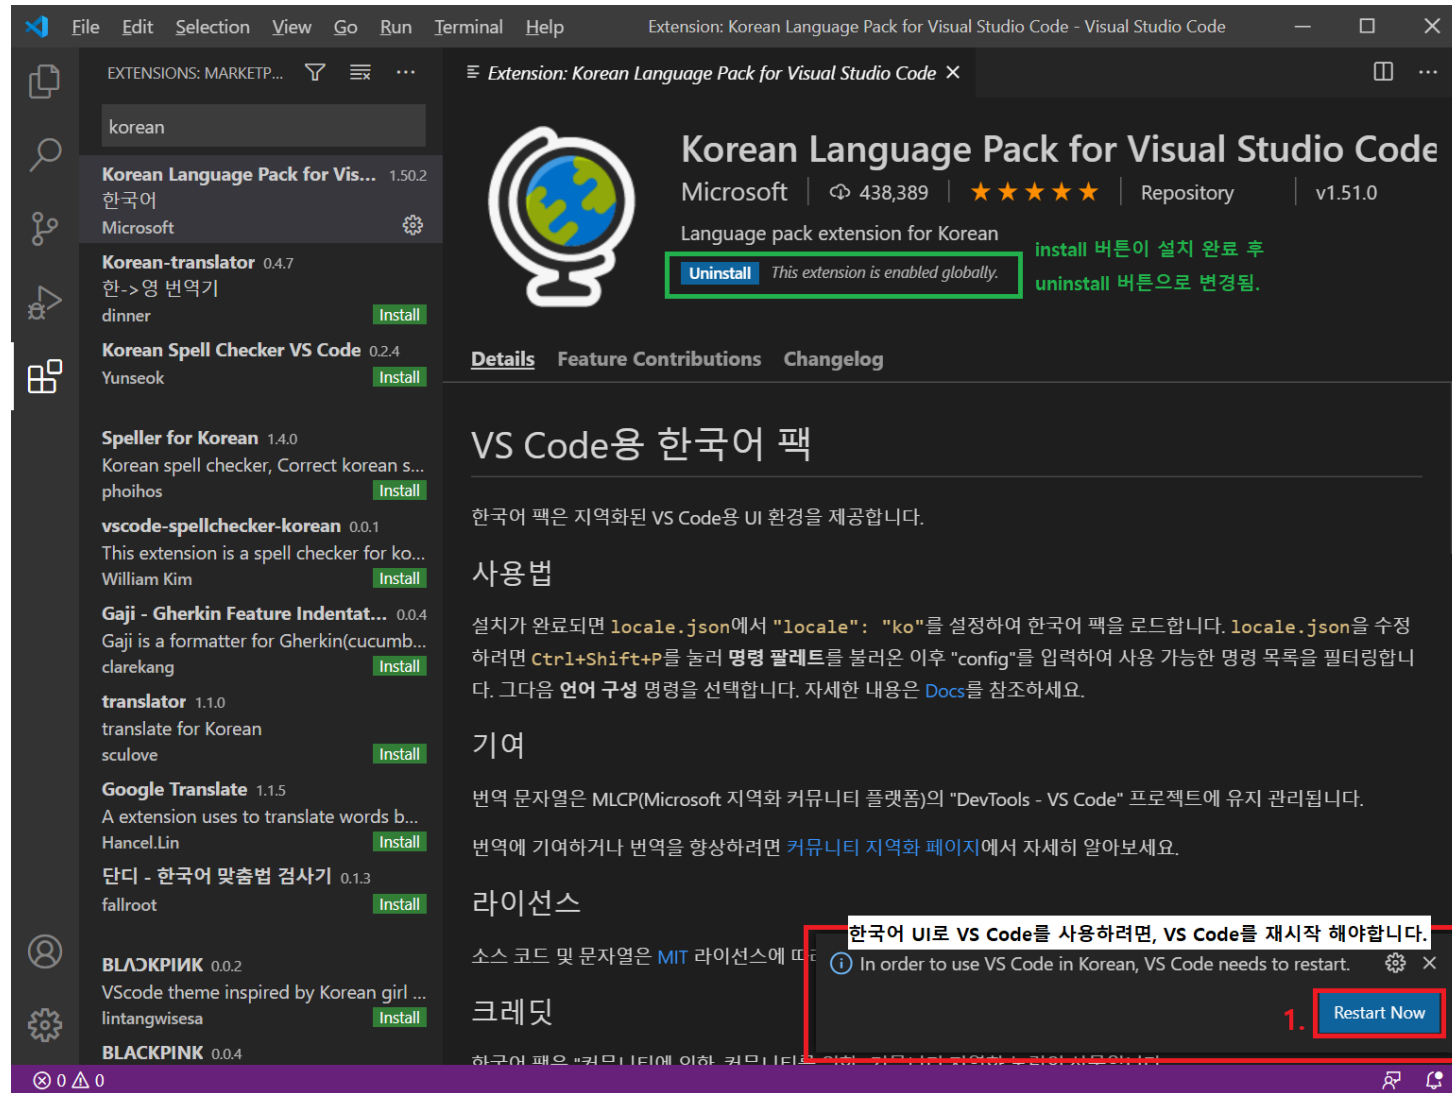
File Edit Selection View Go Run Terminal Help Extension: Korean Language Pack for Visual Studio Code - Visual Studio Code

EXTENSIONS: MARKETP... ...

korean

Korean Language Pack for Vis... 1.50.2
한국어
Microsoft

Korean-translator 0.4.7
한->영 번역기
dinner Install

Korean Spell Checker VS Code 0.2.4
Yunseok Install

Speller for Korean 1.4.0
Korean spell checker, Correct korean s...
phoihos Install

vscode-spellchecker-korean 0.0.1
This extension is a spell checker for ko...
William Kim Install

Gaji - Gherkin Feature Indentat... 0.0.4
Gaji is a formatter for Gherkin(cucumb...
clarekang Install

translator 1.1.0
translate for Korean
sculove Install

Google Translate 1.1.5
A extension uses to translate words b...
Hancel.Lin Install

단디 - 한국어 맞춤법 검사기 0.1.3
fallroot Install

BLΛƆKPIИK 0.0.2
VScode theme inspired by Korean girl ...
lintangwisesa Install

BLACKPINK 0.0.4

Extension: Korean Language Pack for Visual Studio Code ×

Korean Language Pack for Visual Studio Code
Microsoft | 438,389 | ★★★★★ | Repository | v1.51.0
Language pack extension for Korean
Uninstall This extension is enabled globally.

install 버튼이 설치 완료 후
uninstall 버튼으로 변경됨.

Details Feature Contributions Changelog

VS Code용 한국어 팩

한국어 팩은 지역화된 VS Code용 UI 환경을 제공합니다.

사용법

설치가 완료되면 locale.json에서 "locale": "ko"를 설정하여 한국어 팩을 로드합니다. locale.json을 수정하려면 Ctrl+Shift+P를 눌러 명령 팔레트를 불러온 이후 "config"를 입력하여 사용 가능한 명령 목록을 필터링합니다. 그다음 언어 구성 명령을 선택합니다. 자세한 내용은 Docs를 참조하세요.

기여

번역 문자열은 MLCP(Microsoft 지역화 커뮤니티 플랫폼)의 "DevTools - VS Code" 프로젝트에 유지 관리됩니다.

번역에 기여하거나 번역을 향상하려면 커뮤니티 지역화 페이지에서 자세히 알아보세요.

라이선스

소스 코드 및 문자열은 MIT 라이선스에 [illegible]

크레딧

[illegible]

한국어 UI로 VS Code를 사용하려면, VS Code를 재시작 해야합니다.
In order to use VS Code in Korean, VS Code needs to restart.
1. Restart Now

⊗ 0 ⚠ 0